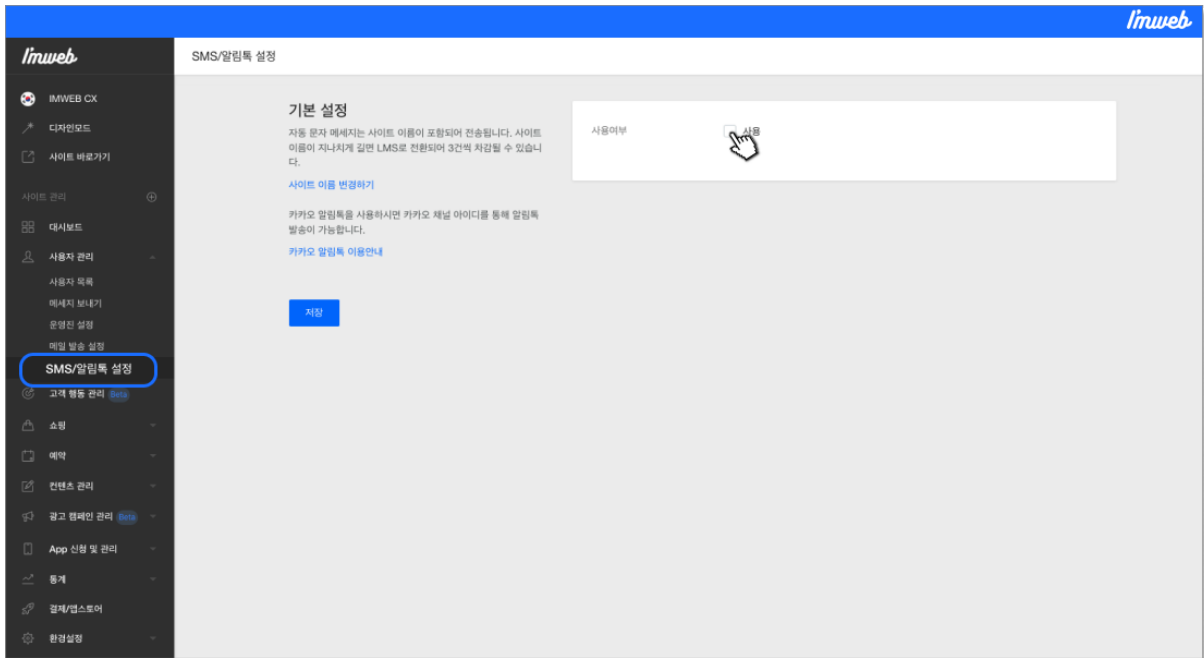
I'mweb

I'mweb

IMWEB CX
디자인모드
사이트 바로가기

사이트 관리
대시보드
사용자 관리
사용자 목록
메세지 보내기
운영진 설정
메일 발송 설정
SMS/알림톡 설정
고객 행동 관리 Beta
쇼핑
예약
컨텐츠 관리
광고 캠페인 관리 Beta
App 신청 및 관리
통계
결제/앱스토어
환경설정

SMS/알림톡 설정

기본 설정

자동 문자 메세지는 사이트 이름이 포함되어 전송됩니다. 사이트 이름이 지나치게 길면 LMS로 전환되어 3건씩 차감될 수 있습니다.

사이트 이름 변경하기

카카오 알림톡을 사용하시면 카카오 채널 아이디를 통해 알림톡 발송이 가능합니다.

카카오 알림톡 이용안내

저장

사용여부
사용